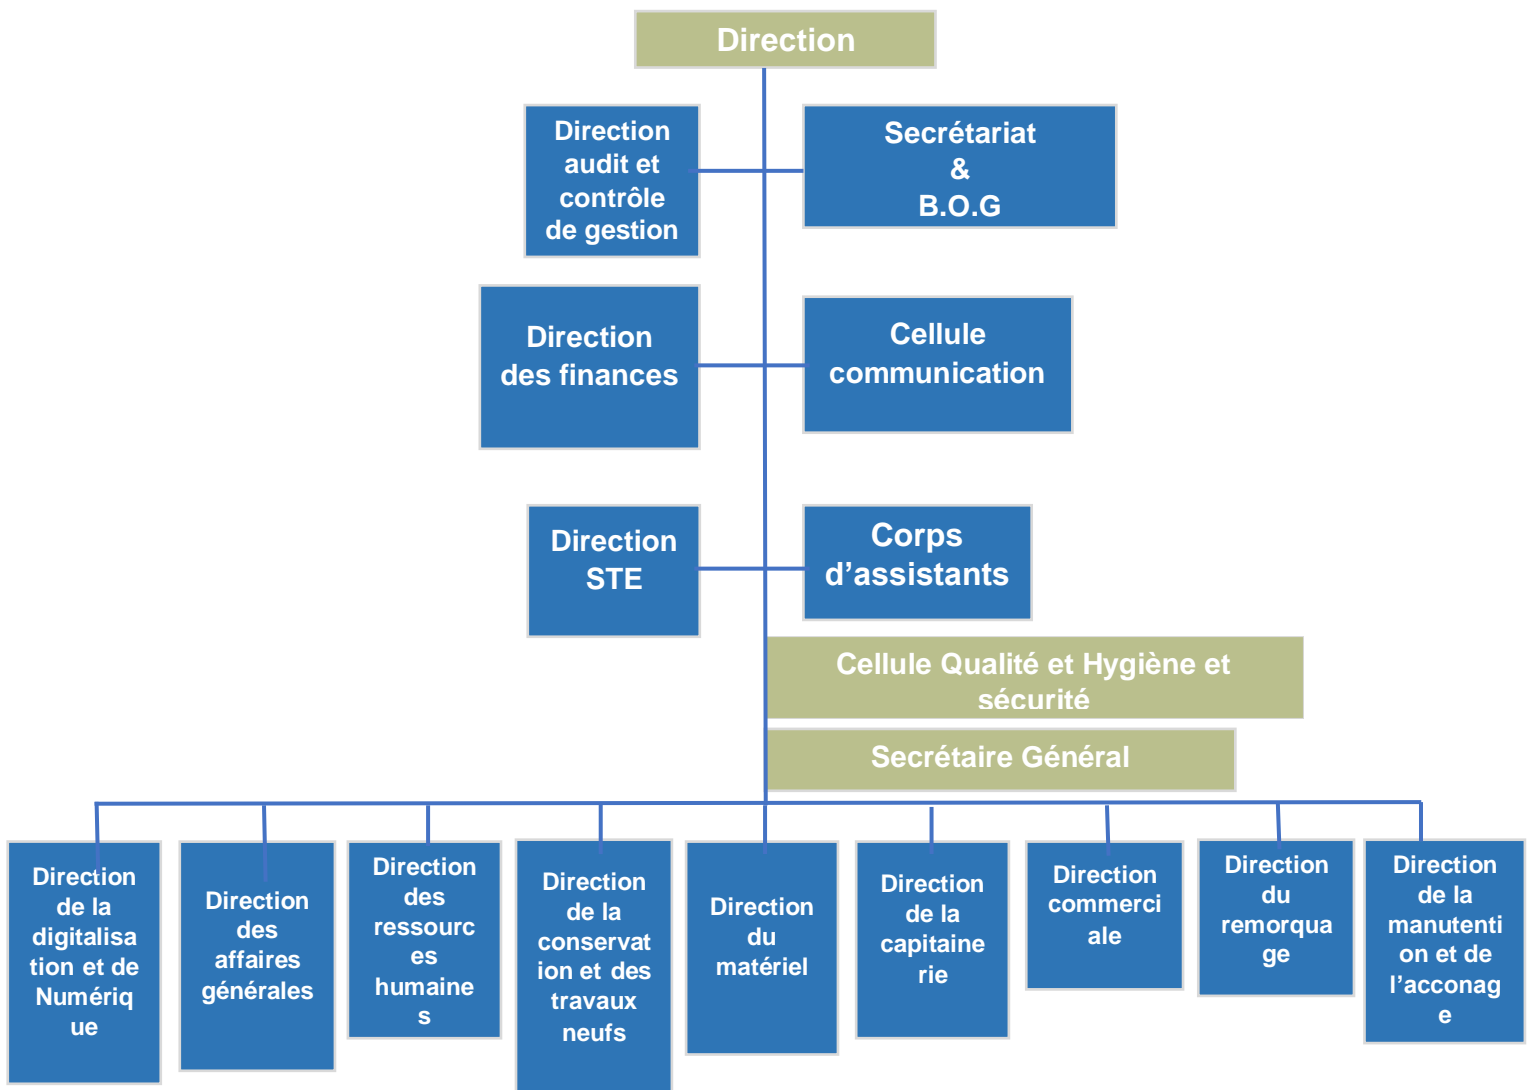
Direction

Direction audit et contrôle de gestion

Secrétariat & B.O.G

Direction des finances

Cellule communication

Direction STE

Corps d'assistants

Cellule Qualité et Hygiène et sécurité

Secrétaire Général

Direction de la digitalisation et de Numérique

Direction des affaires générales

Direction des ressources humaines

Direction de la conservation et des travaux neufs

Direction du matériel

Direction de la capitainerie

Direction commerciale

Direction du remorquage

Direction de la manutention et de l'acconage